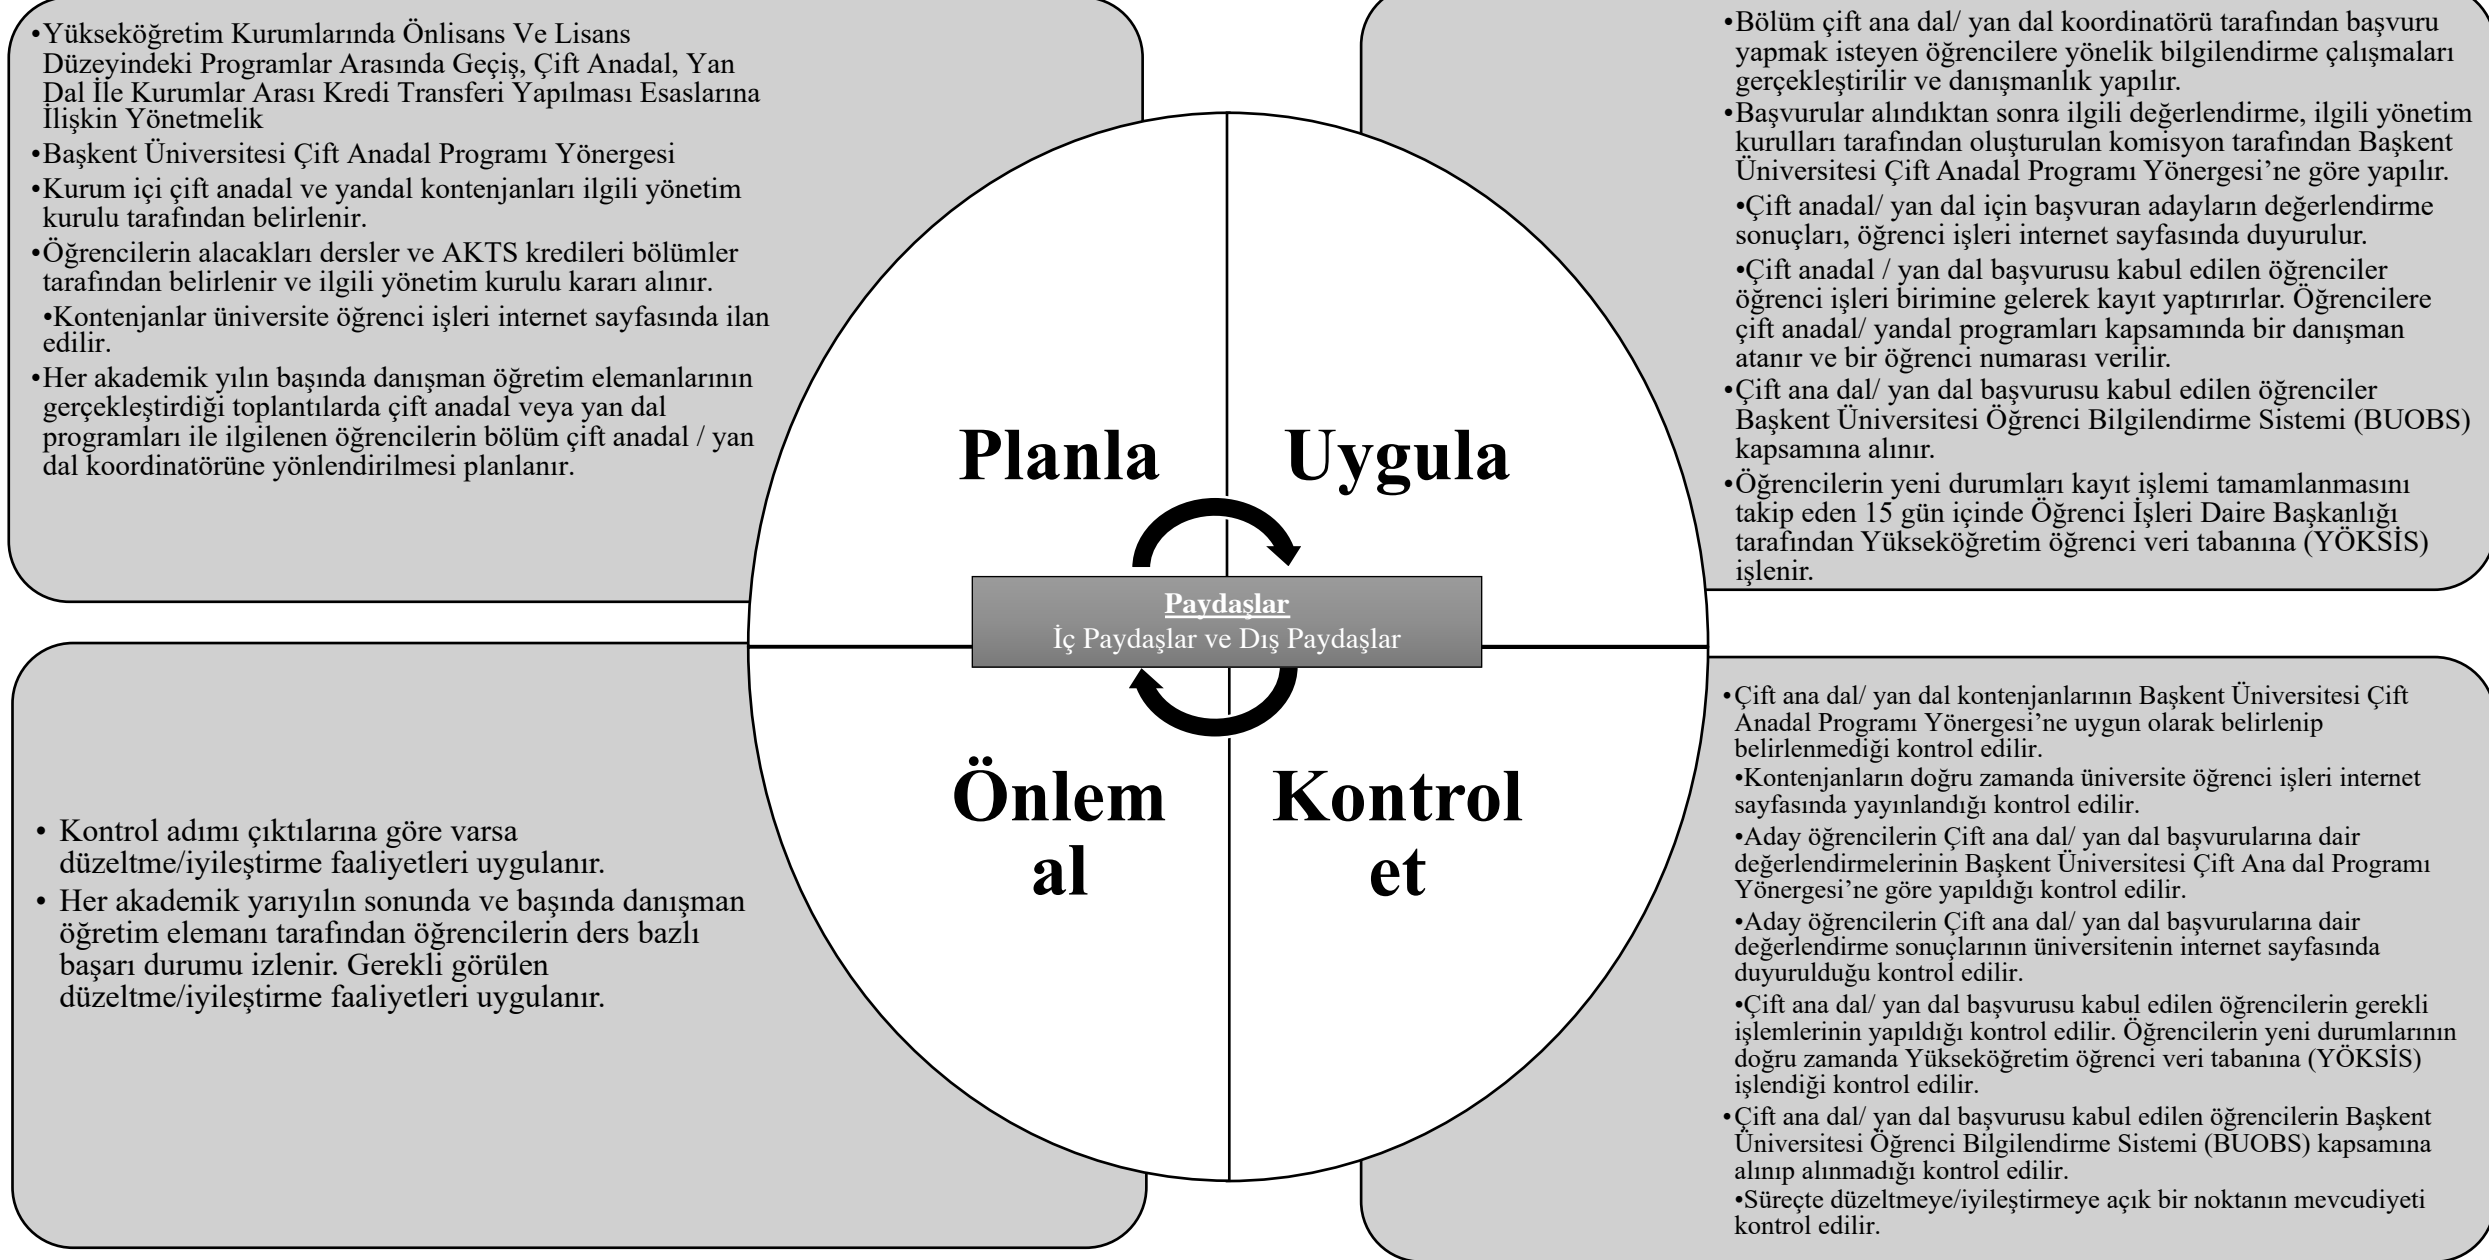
•Yükseköğretim Kurumlarında Önlisans Ve Lisans Düzeyindeki Programlar Arasında Geçiş, Çift Anadal, Yan Dal İle Kurumlar Arası Kredi Transferi Yapılması Esaslarına İlişkin Yönetmelik
•Başkent Üniversitesi Çift Anadal Programı Yönergesi
•Kurum içi çift anadal ve yandal kontenjanları ilgili yönetim kurulu tarafından belirlenir.
•Öğrencilerin alacakları dersler ve AKTS kredileri bölümler tarafından belirlenir ve ilgili yönetim kurulu kararı alınır.
•Kontenjanlar üniversite öğrenci işleri internet sayfasında ilan edilir.
•Her akademik yılın başında danışman öğretim elemanlarının gerçekleştirdiği toplantılarda çift anadal veya yan dal programları ile ilgilenen öğrencilerin bölüm çift anadal / yan dal koordinatörüne yönlendirilmesi planlanır.

•Bölüm çift ana dal/ yan dal koordinatörü tarafından başvuru yapmak isteyen öğrencilere yönelik bilgilendirme çalışmaları gerçekleştirilir ve danışmanlık yapılır.
•Başvurular alındıktan sonra ilgili değerlendirme, ilgili yönetim kurulları tarafından oluşturulan komisyon tarafından Başkent Üniversitesi Çift Anadal Programı Yönergesi'ne göre yapılır.
•Çift anadal/ yan dal için başvuran adayların değerlendirme sonuçları, öğrenci işleri internet sayfasında duyurulur.
•Çift anadal / yan dal başvurusu kabul edilen öğrenciler öğrenci işleri birimine gelerek kayıt yaptırırlar. Öğrencilere çift anadal/ yandal programları kapsamında bir danışman atanır ve bir öğrenci numarası verilir.
•Çift ana dal/ yan dal başvurusu kabul edilen öğrenciler Başkent Üniversitesi Öğrenci Bilgilendirme Sistemi (BUOBS) kapsamına alınır.
•Öğrencilerin yeni durumları kayıt işlemi tamamlanmasını takip eden 15 gün içinde Öğrenci İşleri Daire Başkanlığı tarafından Yükseköğretim öğrenci veri tabanına (YÖKSİS) işlenir.

Planla

Uygula

Paydaşlar
İç Paydaşlar ve Dış Paydaşlar

Önlem al

Kontrol et

• Kontrol adımı çıktılarına göre varsa düzeltme/iyileştirme faaliyetleri uygulanır.
• Her akademik yarıyılın sonunda ve başında danışman öğretim elemanı tarafından öğrencilerin ders bazlı başarı durumu izlenir. Gerekli görülen düzeltme/iyileştirme faaliyetleri uygulanır.

•Çift ana dal/ yan dal kontenjanlarının Başkent Üniversitesi Çift Anadal Programı Yönergesi'ne uygun olarak belirlenip belirlenmediği kontrol edilir.
•Kontenjanların doğru zamanda üniversite öğrenci işleri internet sayfasında yayınlandığı kontrol edilir.
•Aday öğrencilerin Çift ana dal/ yan dal başvurularına dair değerlendirmelerinin Başkent Üniversitesi Çift Ana dal Programı Yönergesi'ne göre yapıldığı kontrol edilir.
•Aday öğrencilerin Çift ana dal/ yan dal başvurularına dair değerlendirme sonuçlarının üniversitenin internet sayfasında duyurulduğu kontrol edilir.
•Çift ana dal/ yan dal başvurusu kabul edilen öğrencilerin gerekli işlemlerinin yapıldığı kontrol edilir. Öğrencilerin yeni durumlarının doğru zamanda Yükseköğretim öğrenci veri tabanına (YÖKSİS) işlendiği kontrol edilir.
•Çift ana dal/ yan dal başvurusu kabul edilen öğrencilerin Başkent Üniversitesi Öğrenci Bilgilendirme Sistemi (BUOBS) kapsamına alınıp alınmadığı kontrol edilir.
•Süreçte düzeltmeye/iyileştirmeye açık bir noktanın mevcudiyeti kontrol edilir.